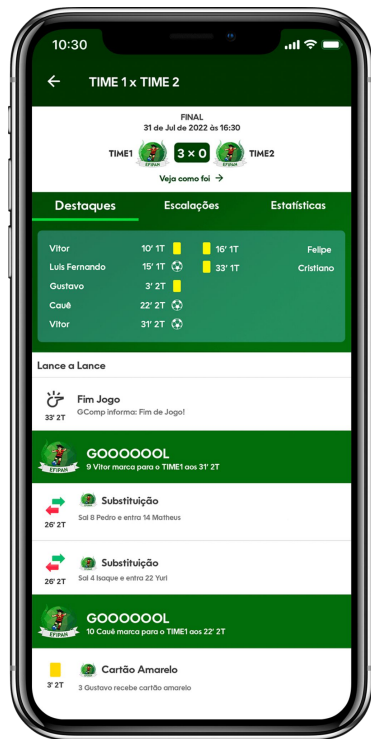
10:30

TIME 1 x TIME 2

FINAL
31 de Jul de 2022 às 16:30

TIME1 EPIPAN 3 x 0 EPIPAN TIME2

Veja como foi →

Destaques
Escalações
Estatísticas

Vitor 10' 1T
Luis Fernando 15' 1T
Gustavo 3' 2T
Cauê 22' 2T
Vitor 31' 2T

16' 1T Felipe
33' 1T Cristiano

Lance a Lance

Fim Jogo
33' 2T
GComp informa: Fim de Jogo!

EPIPAN
GOOOOOOL
9 Vitor marca para o TIME1 aos 31' 2T

Substituição
26' 2T
Sai 8 Pedro e entra 14 Matheus

Substituição
26' 2T
Sai 4 Isaque e entra 22 Yuri

EPIPAN
GOOOOOOL
10 Cauê marca para o TIME1 aos 22' 2T

Cartão Amarelo
3' 2T
3 Gustavo recebe cartão amarelo